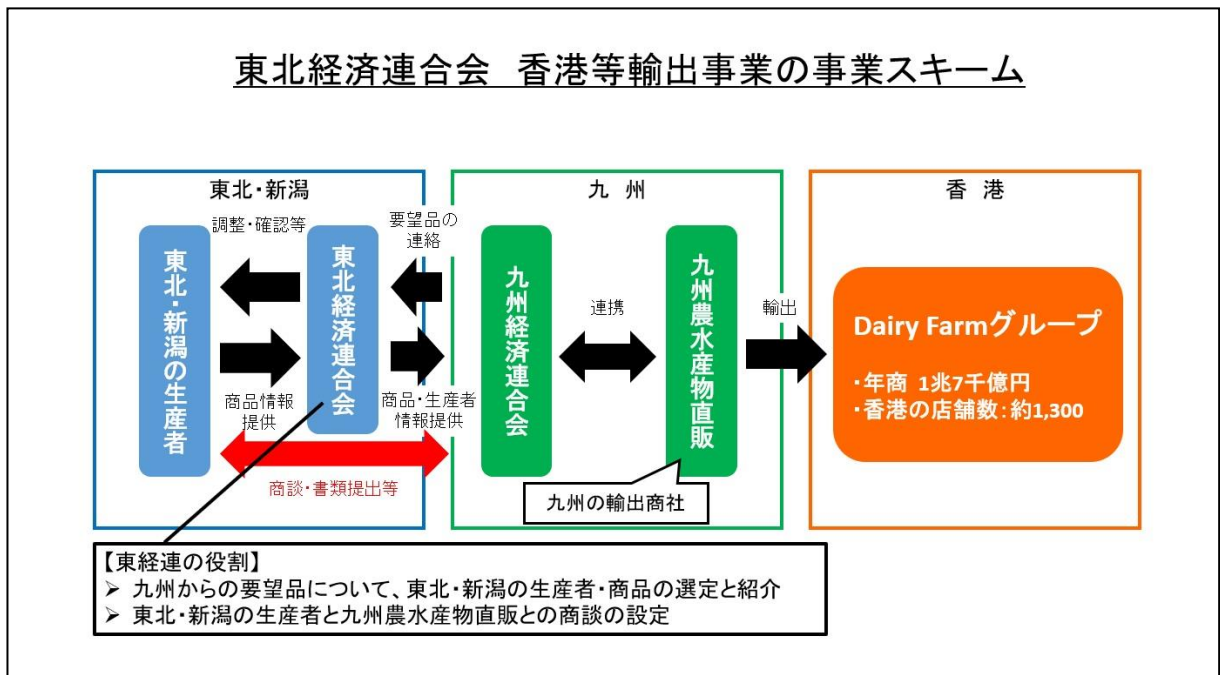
東北経済連合会　香港等輸出事業の事業スキーム

東北・新潟

調整・確認等

東北・新潟の生産者

東北経済連合会

商品情報提供

要望品の連絡

商品・生産者情報提供

商談・書類提出等

九　州

九州経済連合会

連携

九州農水産物直販

九州の輸出商社

輸出

香　港

Dairy Farmグループ

・年商 1兆7千億円
・香港の店舗数：約1,300

【東経連の役割】
➢ 九州からの要望品について、東北・新潟の生産者・商品の選定と紹介
➢ 東北・新潟の生産者と九州農水産物直販との商談の設定